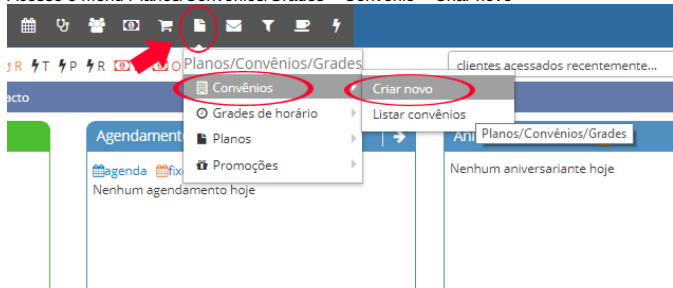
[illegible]

R 4T 4P 4R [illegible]

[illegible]acto

Planos/Convênios/Grades

Convênios

Grades de horário

Planos

Promoções

Criar novo

Listar convênios

clientes acessados recentemente...

Agendament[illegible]

agenda fix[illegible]

Nenhum agendamento hoje

Ani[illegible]

Planos/Convênios/Grades

Nenhum aniversariante hoje